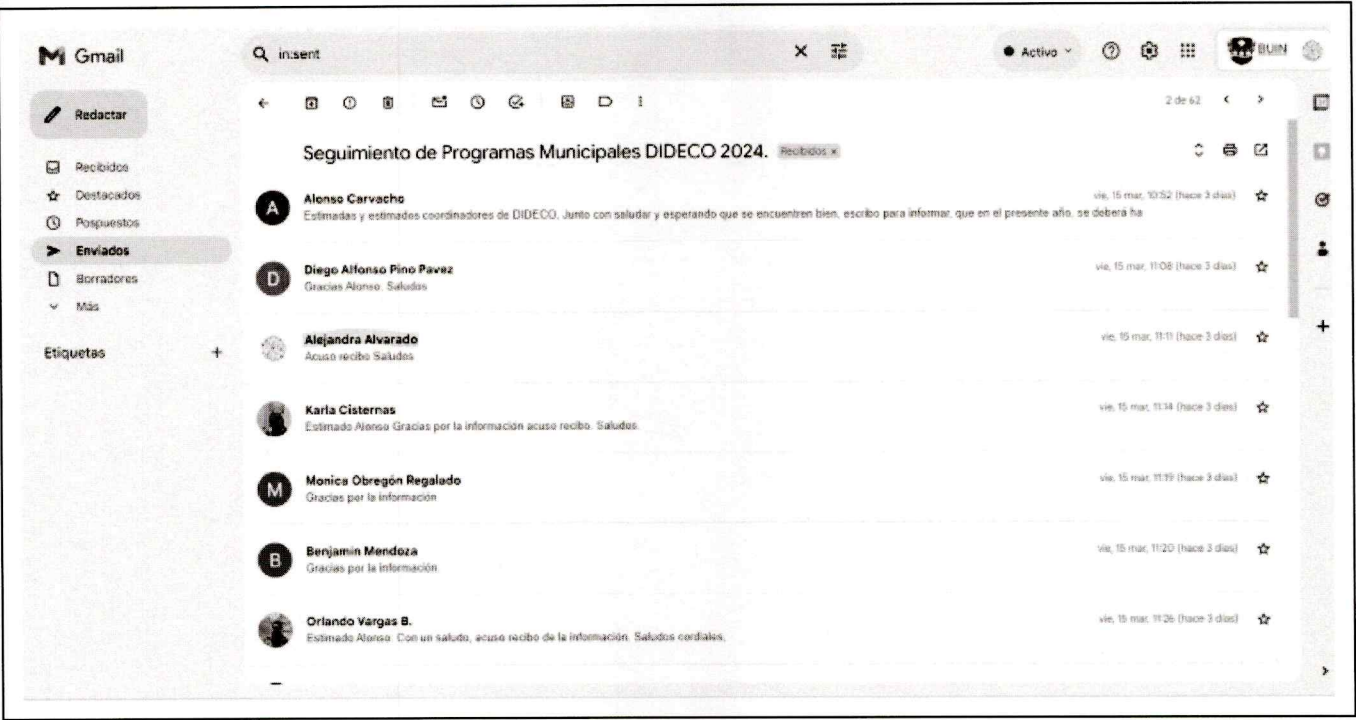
Gmail

in:sent

Activo

BUIN

Redactar

Recibidos
Destacados
Pospuestos
Enviados
Borradores
Más

Etiquetas +

2 de 62

Seguimiento de Programas Municipales DIDECO 2024. Recibidos ×

A
Alonso Carvacho
Estimadas y estimados coordinadores de DIDECO, Junto con saludar y esperando que se encuentren bien, escribo para informar, que en el presente año, se deberá ha
vie, 15 mar, 10:52 (hace 3 días)

D
Diego Alfonso Pino Pavez
Gracias Alonso. Saludos
vie, 15 mar, 11:08 (hace 3 días)

Alejandra Alvarado
Acuso recibo Saludos
vie, 15 mar, 11:11 (hace 3 días)

Karla Cisternas
Estimado Alonso Gracias por la información acuso recibo. Saludos.
vie, 15 mar, 11:14 (hace 3 días)

M
Monica Obregón Regalado
Gracias por la información
vie, 15 mar, 11:19 (hace 3 días)

B
Benjamin Mendoza
Gracias por la información
vie, 15 mar, 11:20 (hace 3 días)

Orlando Vargas B.
Estimado Alonso. Con un saludo, acuso recibo de la información. Saludos cordiales.
vie, 15 mar, 11:26 (hace 3 días)